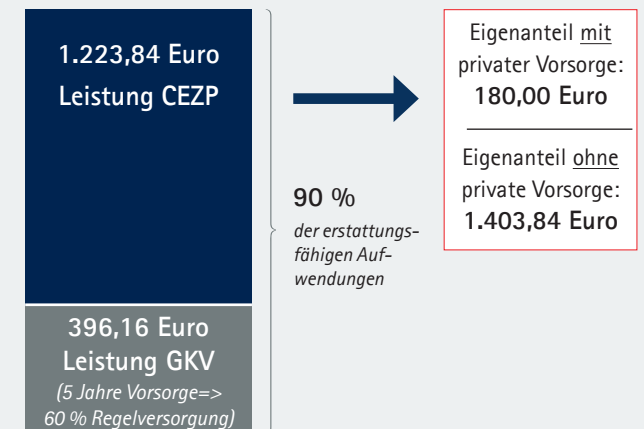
1.223,84 Euro
Leistung CEZP

396,16 Euro
Leistung GKV
(5 Jahre Vorsorge=> 60 % Regelversorgung)

90 %
der erstattungsfähigen Aufwendungen

Eigenanteil mit privater Vorsorge:
180,00 Euro

Eigenanteil ohne private Vorsorge:
1.403,84 Euro